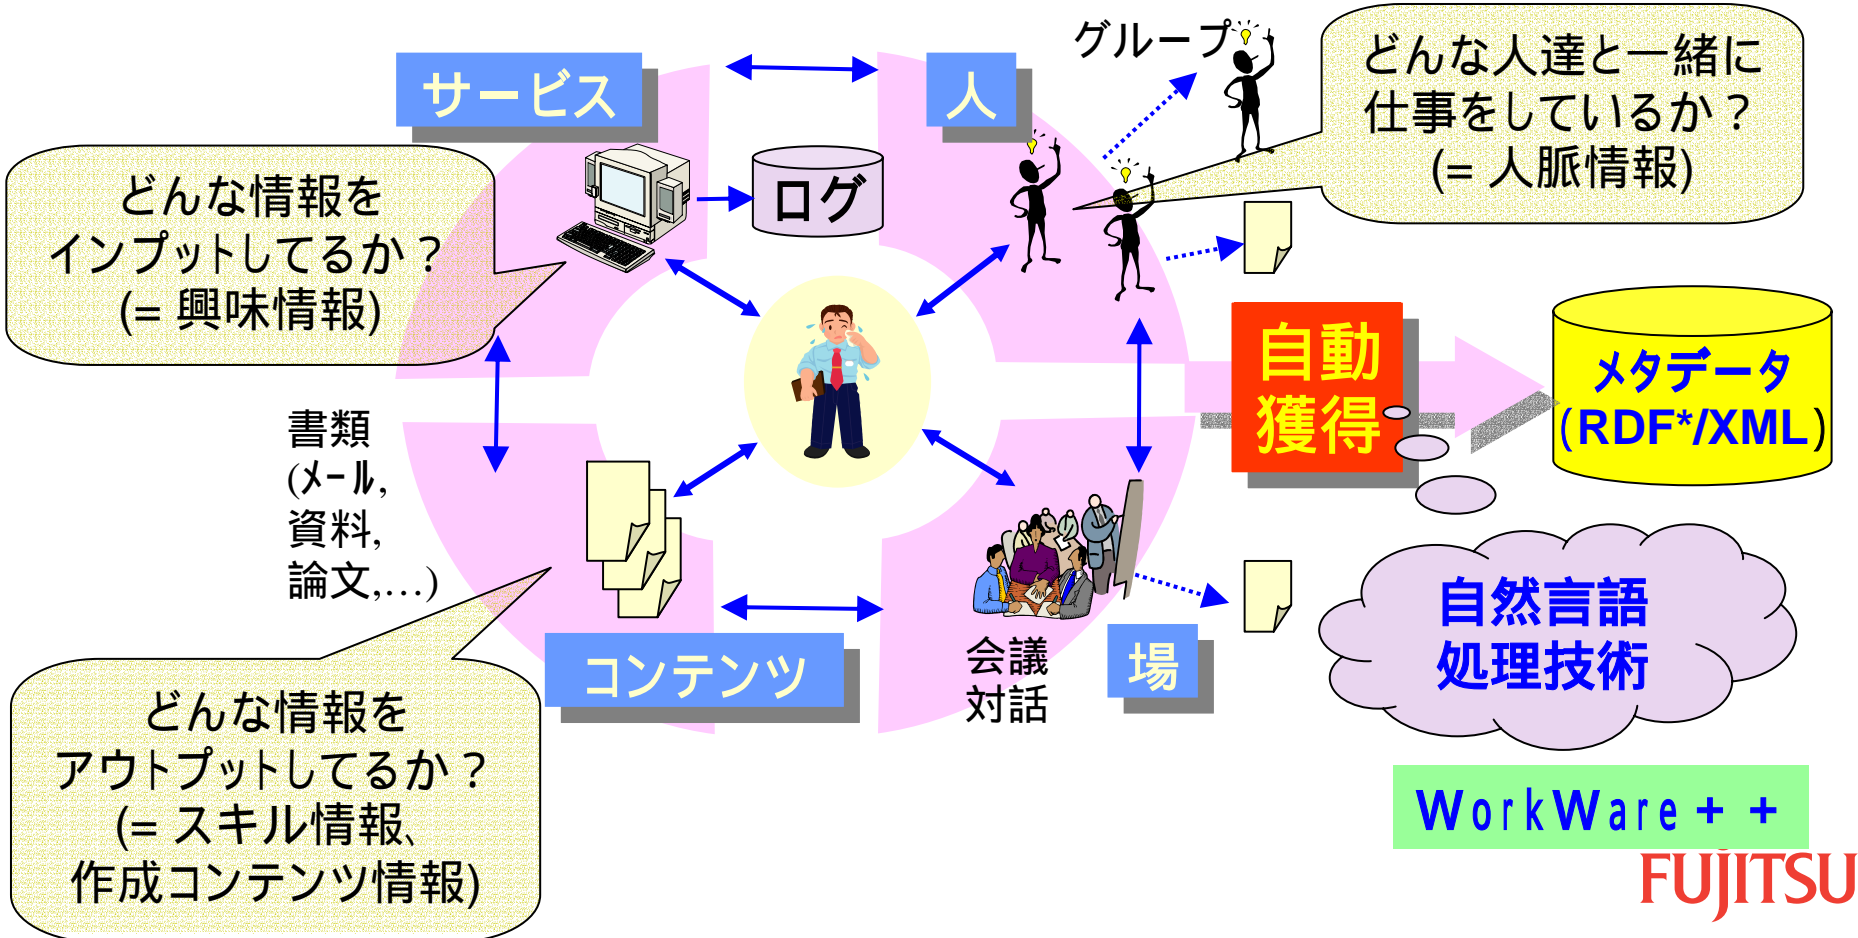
サービス

人

グループ

どんな人達と一緒に仕事をしているか？
(= 人脈情報)

どんな情報をインプットしてるか？
(= 興味情報)

ログ

自動獲得

メタデータ
(RDF*/XML)

書類
(メール,
資料,
論文,…)

自然言語
処理技術

会議
対話

場

コンテンツ

どんな情報をアウトプットしてるか？
(= スキル情報、作成コンテンツ情報)

WorkWare＋＋

FUJITSU